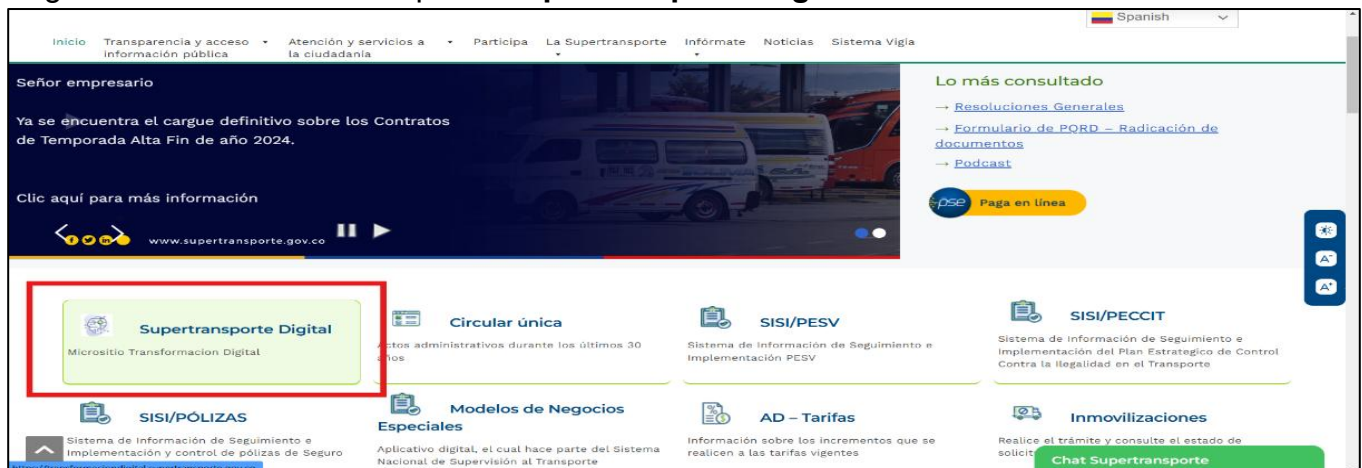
Spanish

Inicio Transparencia y acceso información pública Atención y servicios a la ciudadanía Participa La Supertransporte Infórmate Noticias Sistema Vigia

Señor empresario

Ya se encuentra el cargue definitivo sobre los Contratos de Temporada Alta Fin de año 2024.

Clic aquí para más información

www.supertransporte.gov.co

Lo más consultado

→ Resoluciones Generales

→ Formulario de PQRD – Radicación de documentos

→ Podcast

pse Paga en línea

Supertransporte Digital
Micrositio Transformacion Digital

Circular única
Actos administrativos durante los últimos 30 años

SISI/PESV
Sistema de Información de Seguimiento e Implementación PESV

SISI/PECCIT
Sistema de Información de Seguimiento e Implementación del Plan Estrategico de Control Contra la Ilegalidad en el Transporte

SISI/PÓLIZAS
Sistema de Información de Seguimiento e Implementación y control de pólizas de Seguro

Modelos de Negocios Especiales
Aplicativo digital, el cual hace parte del Sistema Nacional de Supervisión al Transporte

AD – Tarifas
Información sobre los incrementos que se realicen a las tarifas vigentes

Inmovilizaciones
Realice el trámite y consulte el estado de solicit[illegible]

Chat Supertransporte